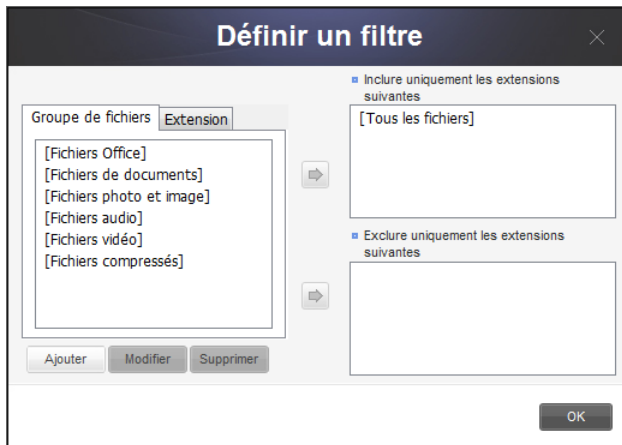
Définir un filtre

Groupe de fichiers | Extension

[Fichiers Office]
[Fichiers de documents]
[Fichiers photo et image]
[Fichiers audio]
[Fichiers vidéo]
[Fichiers compressés]

Ajouter | Modifier | Supprimer

Inclure uniquement les extensions suivantes

[Tous les fichiers]

Exclure uniquement les extensions suivantes

OK